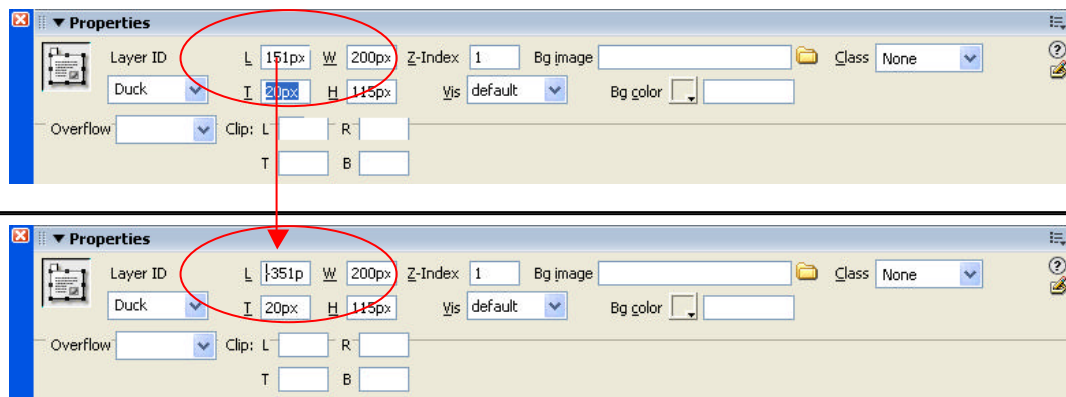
▼ Properties

Layer ID
Duck
L 151px
W 200px
T 20px
H 115px
Z-Index 1
Vis default
Bg image
Bg color
Class None
Overflow
Clip: L
R
T
B

▼ Properties

Layer ID
Duck
L -351p
W 200px
T 20px
H 115px
Z-Index 1
Vis default
Bg image
Bg color
Class None
Overflow
Clip: L
R
T
B